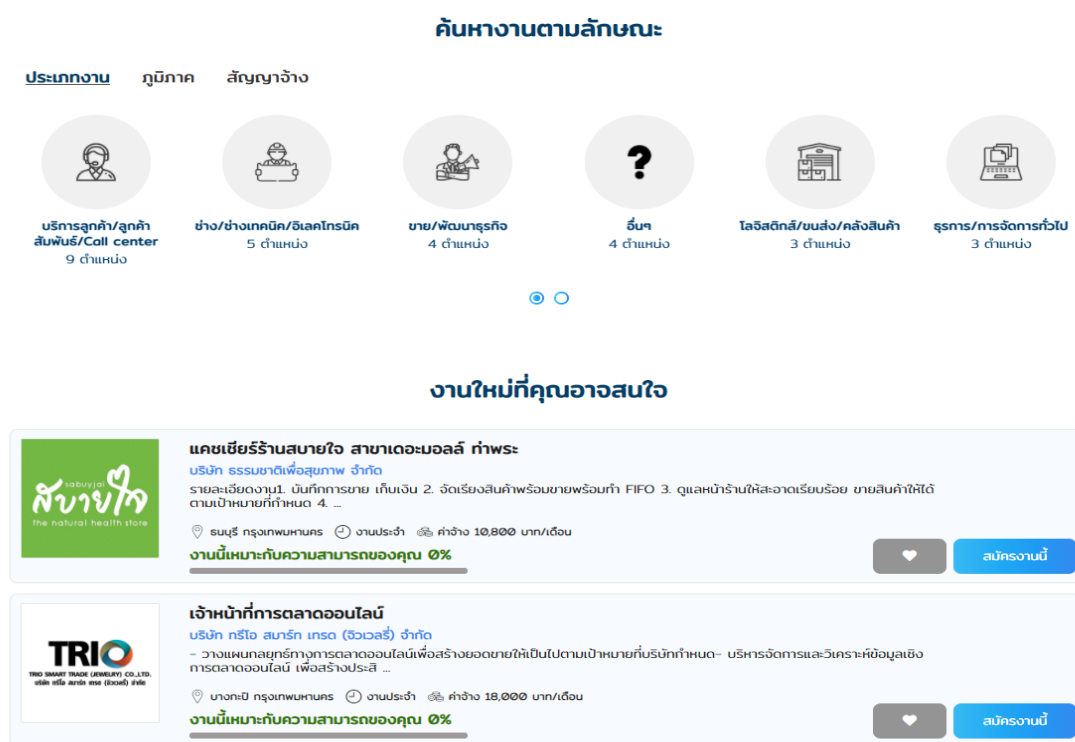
ค้นหางานตามลักษณะ

ประเภทงาน ภูมิภาค สัญญาจ้าง

?

บริการลูกค้า/ลูกค้าสัมพันธ์/Call center
9 ตำแหน่ง

ช่าง/ช่างเทคนิค/อิเลคโทรนิค
5 ตำแหน่ง

ขาย/พัฒนาธุรกิจ
4 ตำแหน่ง

อื่นๆ
4 ตำแหน่ง

โลจิสติกส์/ขนส่ง/คลังสินค้า
3 ตำแหน่ง

ธุรการ/การจัดการทั่วไป
3 ตำแหน่ง

งานใหม่ที่คุณอาจสนใจ

sabuyjai
สบายใจ
the natural health store

แคชเชียร์ร้านสบายใจ สาขาเดอะมอลล์ ท่าพระ
บริษัท ธรรมชาติเพื่อสุขภาพ จำกัด
รายละเอียดงาน1. บันทึกการขาย เก็บเงิน 2. จัดเรียงสินค้าพร้อมขายพร้อมทำ FIFO 3. ดูแลหน้าร้านให้สะอาดเรียบร้อย ขายสินค้าให้ได้ตามเป้าหมายที่กำหนด 4. ...
ธนบุรี กรุงเทพมหานคร งานประจำ ค่าจ้าง 10,800 บาท/เดือน
งานนี้เหมาะกับความสามารถของคุณ 0%
สมัครงานนี้

TRIO
TRIO SMART TRADE (JEWELRY) CO.,LTD.
บริษัท ทรีโอ สมาร์ท เทรด (จิวเวลรี่) จำกัด

เจ้าหน้าที่การตลาดออนไลน์
บริษัท ทรีโอ สมาร์ท เทรด (จิวเวลรี่) จำกัด
- วางแผนกลยุทธ์ทางการตลาดออนไลน์เพื่อสร้างยอดขายให้เป็นไปตามเป้าหมายที่บริษัทกำหนด- บริหารจัดการและวิเคราะห์ข้อมูลเชิงการตลาดออนไลน์ เพื่อสร้างประสิ ...
บางกะปิ กรุงเทพมหานคร งานประจำ ค่าจ้าง 18,000 บาท/เดือน
งานนี้เหมาะกับความสามารถของคุณ 0%
สมัครงานนี้